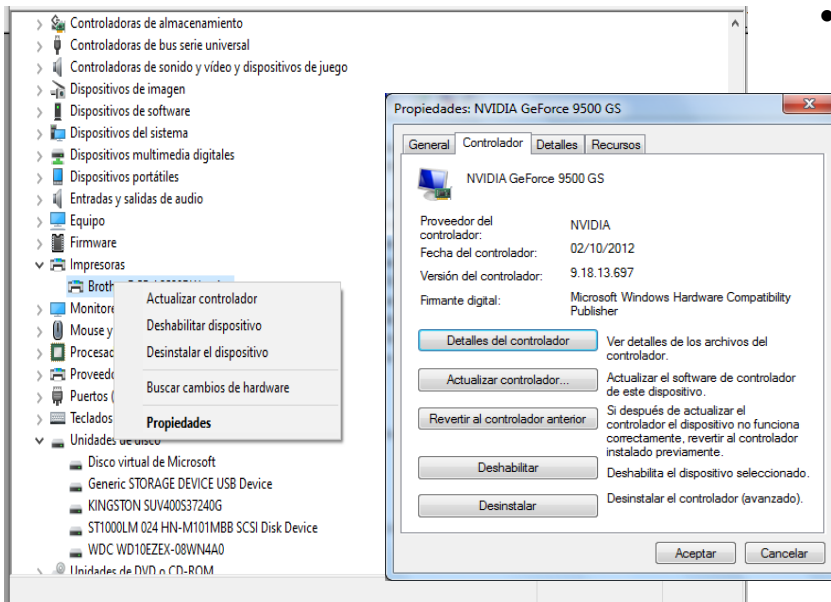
Controladoras de almacenamiento
Controladoras de bus serie universal
Controladoras de sonido y vídeo y dispositivos de juego
Dispositivos de imagen
Dispositivos de software
Dispositivos del sistema
Dispositivos multimedia digitales
Dispositivos portátiles
Entradas y salidas de audio
Equipo
Firmware
Impresoras
Broth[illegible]
Monitore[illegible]
Mouse y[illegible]
Procesad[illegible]
Proveedo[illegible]
Puertos ([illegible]
Teclados
Unidades de disco
Disco virtual de Microsoft
Generic STORAGE DEVICE USB Device
KINGSTON SUV400S37240G
ST1000LM 024 HN-M101MBB SCSI Disk Device
WDC WD10EZEX-08WN4A0
Unidades de DVD o CD-ROM

Actualizar controlador
Deshabilitar dispositivo
Desinstalar el dispositivo
Buscar cambios de hardware
Propiedades

Propiedades: NVIDIA GeForce 9500 GS
General | Controlador | Detalles | Recursos
NVIDIA GeForce 9500 GS
| | |
|---|---|
| Proveedor del controlador: | NVIDIA |
| Fecha del controlador: | 02/10/2012 |
| Versión del controlador: | 9.18.13.697 |
| Firmante digital: | Microsoft Windows Hardware Compatibility Publisher |

Detalles del controlador — Ver detalles de los archivos del controlador.
Actualizar controlador... — Actualizar el software de controlador de este dispositivo.
Revertir al controlador anterior — Si después de actualizar el controlador el dispositivo no funciona correctamente, revertir al controlador instalado previamente.
Deshabilitar — Deshabilita el dispositivo seleccionado.
Desinstalar — Desinstalar el controlador (avanzado).
Aceptar
Cancelar